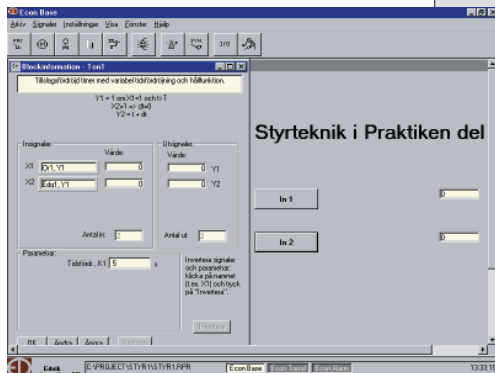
Econ Base

Arkiv Signaler Inställningar Visa Fönster Hjälp

Blockinformation - Ton1

Tillslagsfördröjd timer med variabel tidsfördröjning och hållfunktion.

Y1 = 1 om X1=1 och t>T
X2=1 => (t=t)
Y2 = t + dt

Insignaler:
Värde:
X1 Di1,Y1 0
X2 Edst1,Y1 0

Antal in: 2

Utsignaler:
Värde:
0 Y1
0 Y2

Antal ut: 2

Parametrar:
Tidsfördr., K1 5 s

Invertera signaler och parametrar: klicka på namnet (t.ex. X1) och tryck på "Invertera".

Invertera

OK Ändra Ångra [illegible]

Styrteknik i Praktiken del

In 1

0

In 2

0

C:\PROJECT\STYR1\STYR1.RPR

Econ Base Econ Trend Econ Alarm

13:33